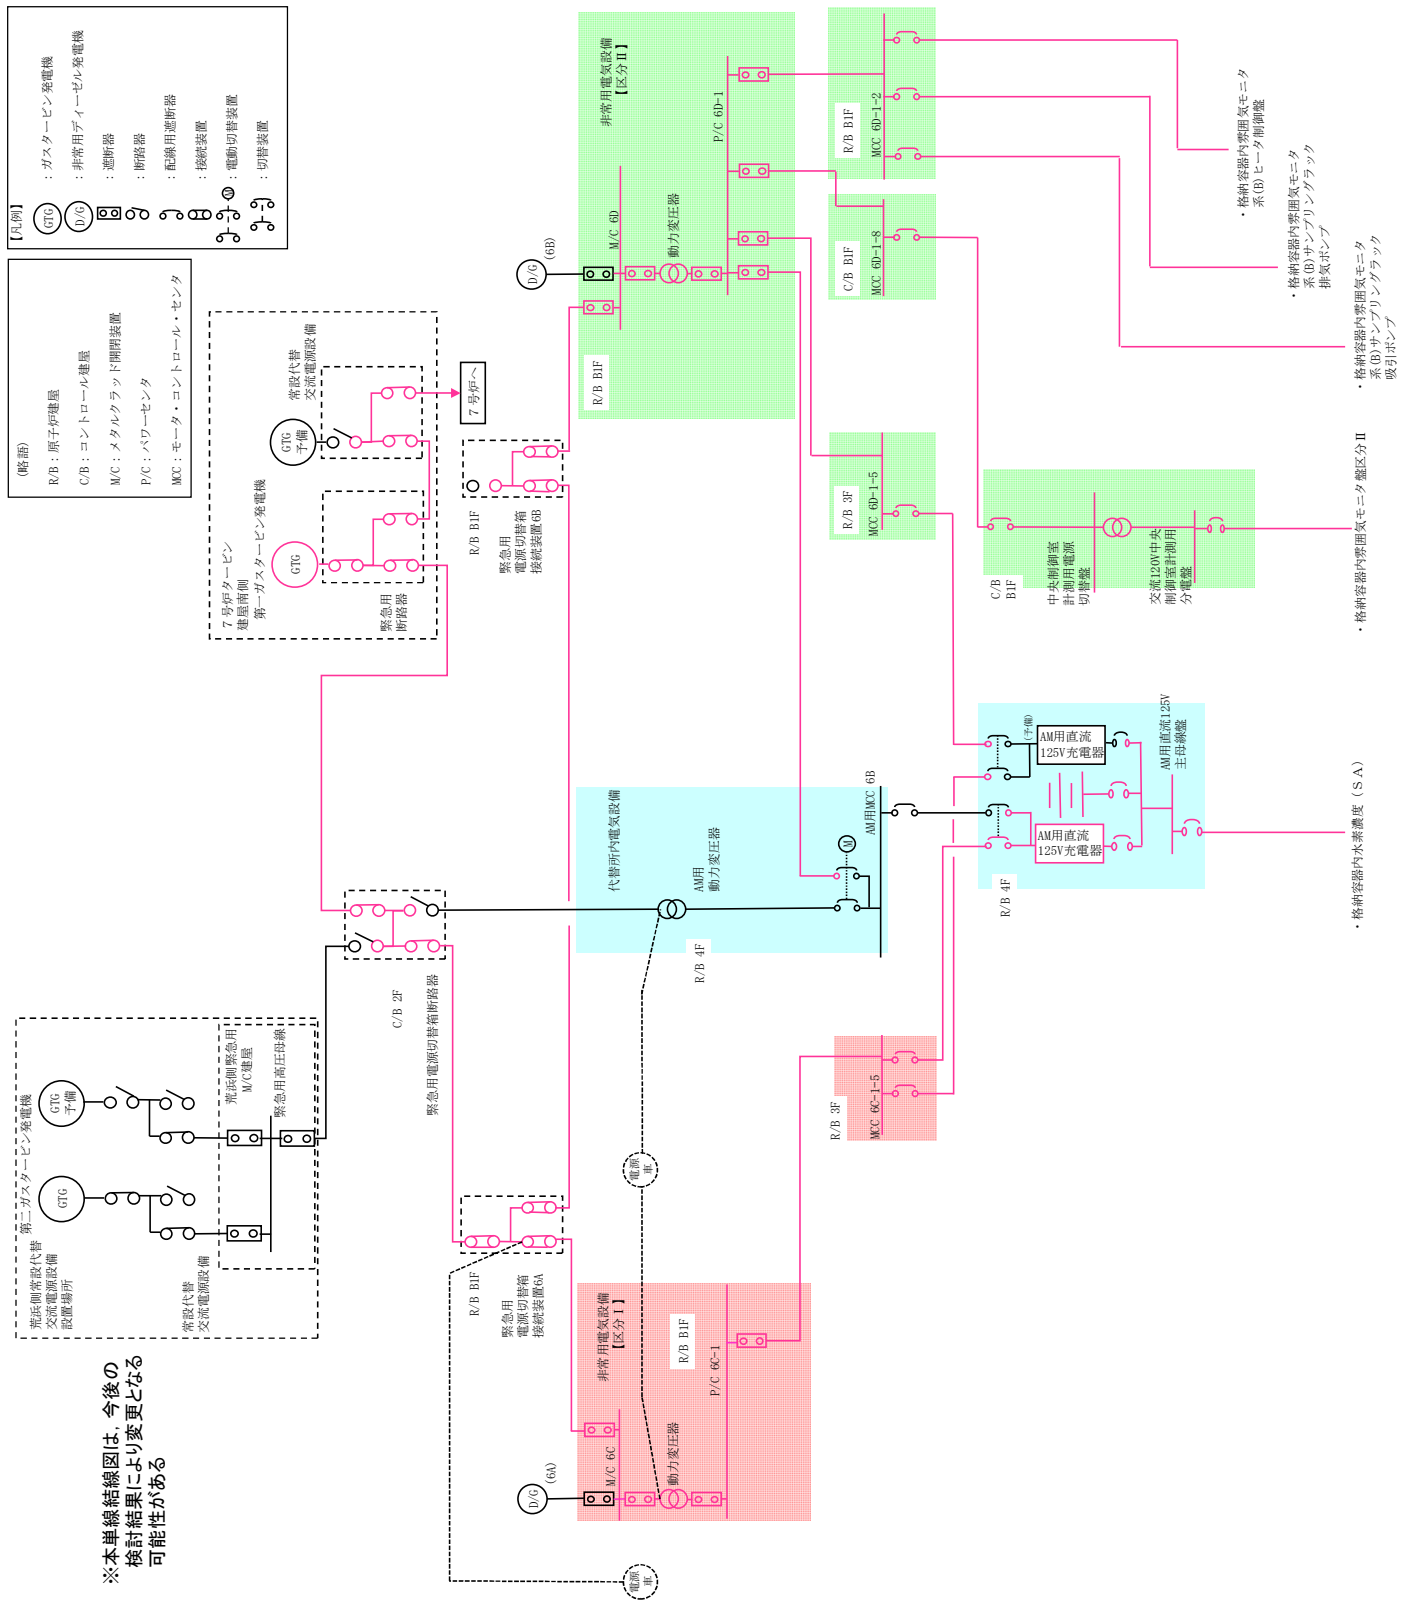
【凡例】
GTG ：ガスタービン発電機
D/G ：非常用ディーゼル発電機
：遮断器
：断路器
：配線用遮断器
：接続装置
：電動切替装置
：切替装置

（略語）
R/B：原子炉建屋
C/B：コントロール建屋
M/C：メタルクラッド開閉装置
P/C：パワーセンタ
MCC：モータ・コントロール・センタ

常設代替交流電源設備
GTG 予備
GTG
7号炉へ
7号炉タービン建屋南側
第一ガスタービン発電機
緊急用断路器
R/B B1F
緊急用電源切替箱接続装置6B

D/G (6B)
非常用電気設備【区分Ⅱ】
M/C 6D
動力変圧器
P/C 6D-1
R/B B1F
R/B B1F MCC 6D-1-2
C/B B1F MCC 6D-1-8
・格納容器内雰囲気モニタ系(B)ヒータ制御盤
・格納容器内雰囲気モニタ系(B)サンプリングラック排気ポンプ
・格納容器内雰囲気モニタ系(B)サンプリングラック吸引ポンプ
R/B 3F MCC 6D-1-5
C/B B1F
中央制御室計測用電源切替盤
交流120V中央制御室計測用分電盤
・格納容器内雰囲気モニタ盤区分Ⅱ

代替所内電気設備
AM用動力変圧器
AM用MCC 6B
M
R/B 4F
(予備)
AM用直流125V充電器
AM用直流125V充電器
AM用直流125V主母線盤
R/B 4F
・格納容器内水素濃度（SA）

C/B 2F
緊急用電源切替箱断路器
荒浜側常設代替交流電源設備設置場所
第二ガスタービン発電機
GTG 予備
GTG
荒浜側緊急用M/C建屋
緊急用高圧母線
常設代替交流電源設備
R/B 3F MCC 6C-1-5
電源車
R/B B1F
緊急用電源切替箱接続装置6A
非常用電気設備【区分Ⅰ】
R/B B1F
P/C 6C-1
D/G (6A)
M/C 6C
動力変圧器
電源車

※本単線結線図は，今後の検討結果により変更となる可能性がある